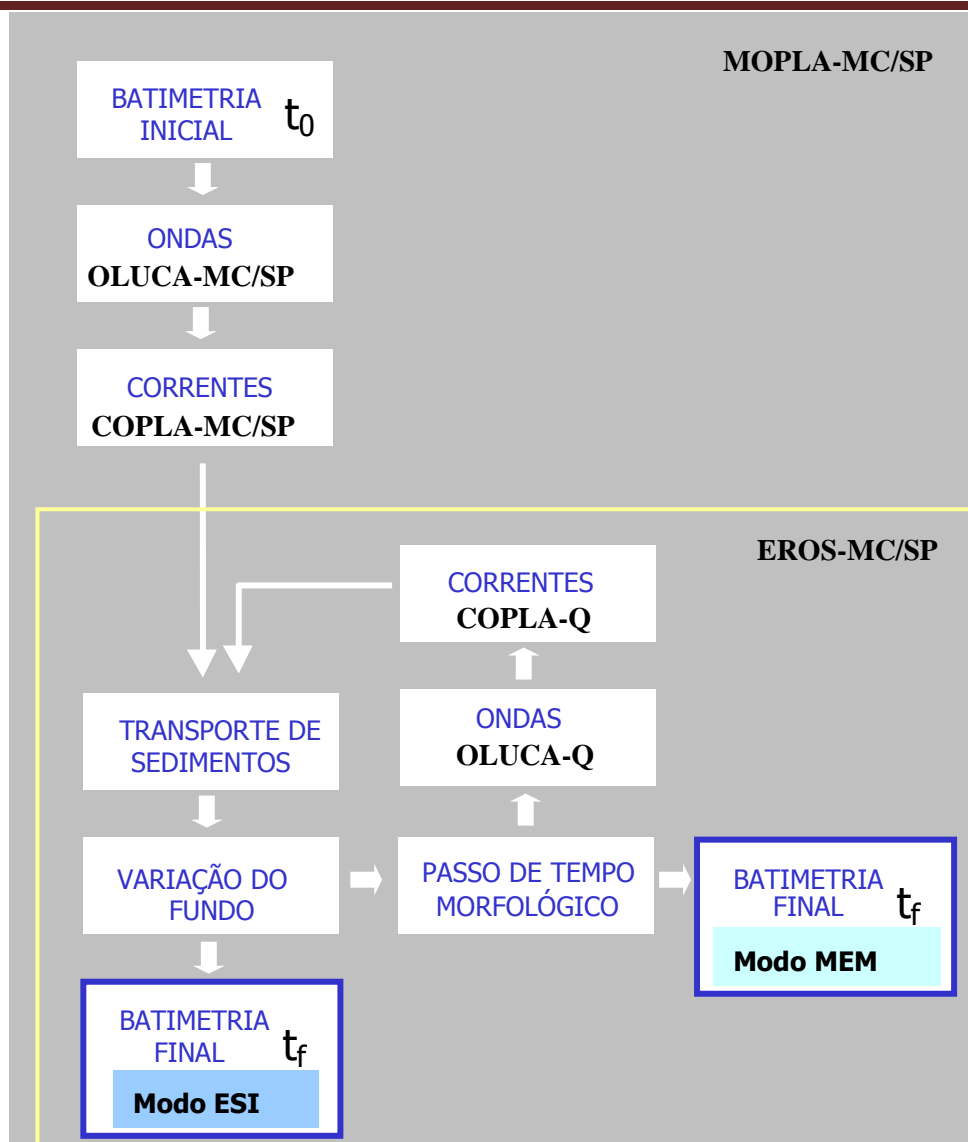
MOPLA-MC/SP

BATIMETRIA INICIAL $t_0$

ONDAS
OLUCA-MC/SP

CORRENTES
COPLA-MC/SP

EROS-MC/SP

CORRENTES
COPLA-Q

ONDAS
OLUCA-Q

TRANSPORTE DE SEDIMENTOS

VARIAÇÃO DO FUNDO

PASSO DE TEMPO MORFOLÓGICO

BATIMETRIA FINAL $t_f$
Modo MEM

BATIMETRIA FINAL $t_f$
Modo ESI